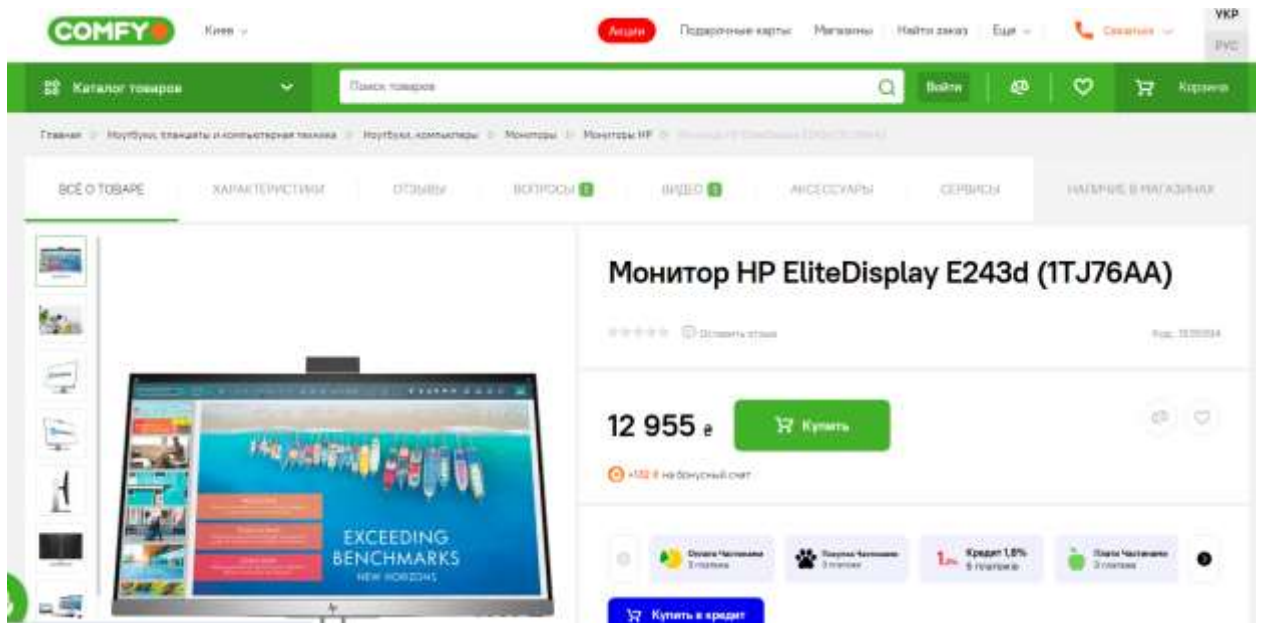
COMFY Киев

Акции Подарочные карты Магазины Найти заказ Еще Связаться УКР РУС

Каталог товаров Поиск товаров Войти Корзина

Главная Ноутбуки, планшеты и компьютерная техника Ноутбуки, компьютеры Мониторы Мониторы HP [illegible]

ВСЁ О ТОВАРЕ ХАРАКТЕРИСТИКИ ОТЗЫВЫ ВОПРОСЫ 1 ВИДЕО 1 АКСЕССУАРЫ СЕРВИСЫ НАЛИЧИЕ В МАГАЗИНАХ

Монитор HP EliteDisplay E243d (1TJ76AA)

Оставить отзыв Код: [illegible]

EXCEEDING BENCHMARKS NEW HORIZONS

12 955 ₴ Купить

+132 ₴ на бонусный счет

Оплата Частями 3 платежа Покупка Частями 3 платежа Кредит 1,9% 6 платежей Плати Частями 3 платежа

Купить в кредит